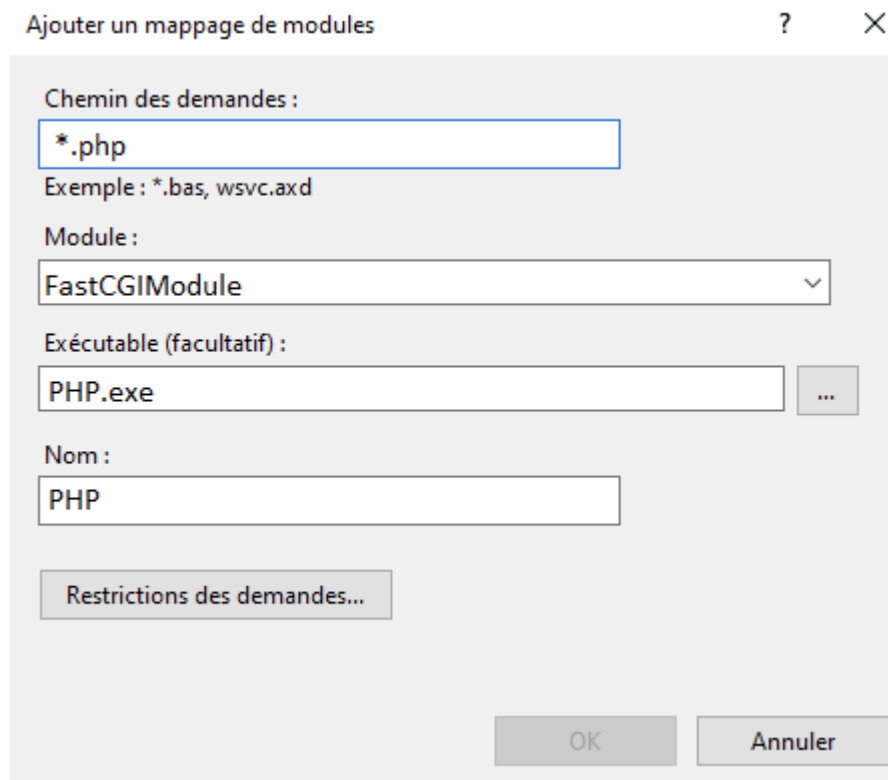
Ajouter un mappage de modules

?

×

Chemin des demandes :

*.php

Exemple : *.bas, wsvc.axd

Module :

FastCGIModule

Exécutable (facultatif) :

PHP.exe

...

Nom :

PHP

Restrictions des demandes...

OK

Annuler